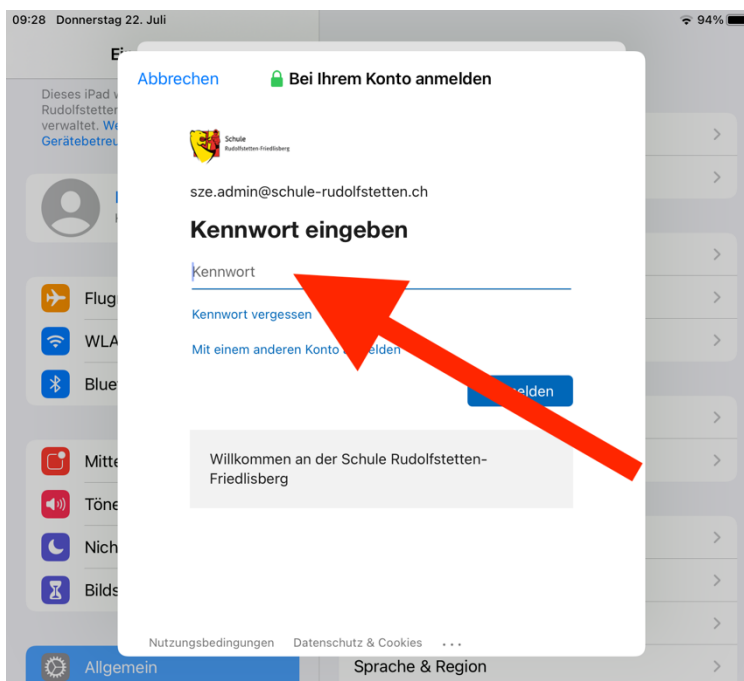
09:28 Donnerstag 22. Juli

94%

Ei

Dieses iPad v
Rudolfstetten
verwaltet. We
Gerätebetreu

Flug
WLA
Blue

Mitte
Töne
Nich
Bilds

Allgemein

Sprache & Region

Abbrechen

Bei Ihrem Konto anmelden

Schule
Rudolfstetten-Friedlisberg

sze.admin@schule-rudolfstetten.ch

Kennwort eingeben

Kennwort

Kennwort vergessen

Mit einem anderen Konto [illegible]elden

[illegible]elden

Willkommen an der Schule Rudolfstetten-Friedlisberg

Nutzungsbedingungen Datenschutz & Cookies ...